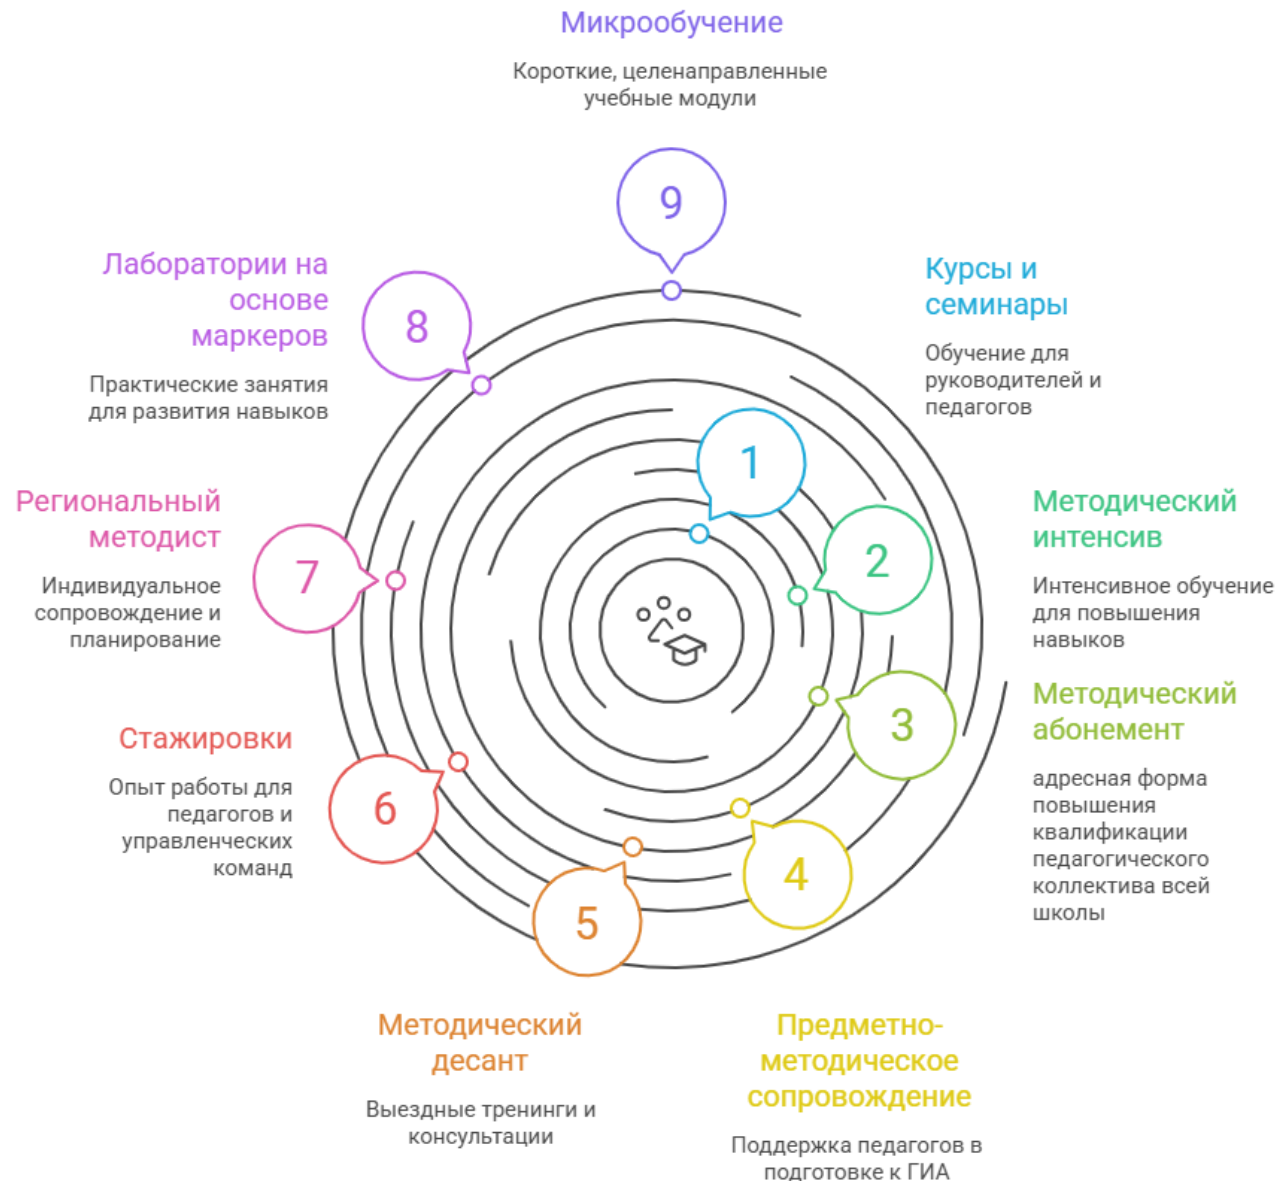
Микрообучение

Короткие, целенаправленные учебные модули

9

Лаборатории на основе маркеров

8

Практические занятия для развития навыков

Курсы и семинары

Обучение для руководителей и педагогов

1

Региональный методист

7

Индивидуальное сопровождение и планирование

2

Методический интенсив

Интенсивное обучение для повышения навыков

3

Методический абонемент

адресная форма повышения квалификации педагогического коллектива всей школы

Стажировки

Опыт работы для педагогов и управленческих команд

6

4

5

Методический десант

Выездные тренинги и консультации

Предметно-методическое сопровождение

Поддержка педагогов в подготовке к ГИА